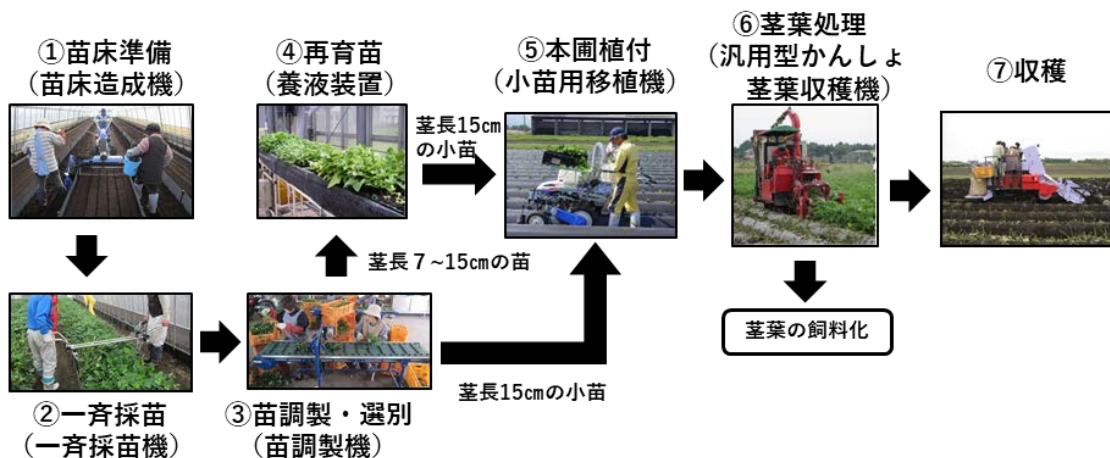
①苗床準備
（苗床造成機）

④再育苗
（養液装置）

茎長15cm
の小苗

⑤本圃植付
（小苗用移植機）

⑥茎葉処理
（汎用型かんしょ
茎葉収穫機）

⑦収穫

茎長７~15cmの苗

茎葉の飼料化

②一斉採苗
（一斉採苗機）

③苗調製・選別
（苗調製機）

茎長15cmの小苗